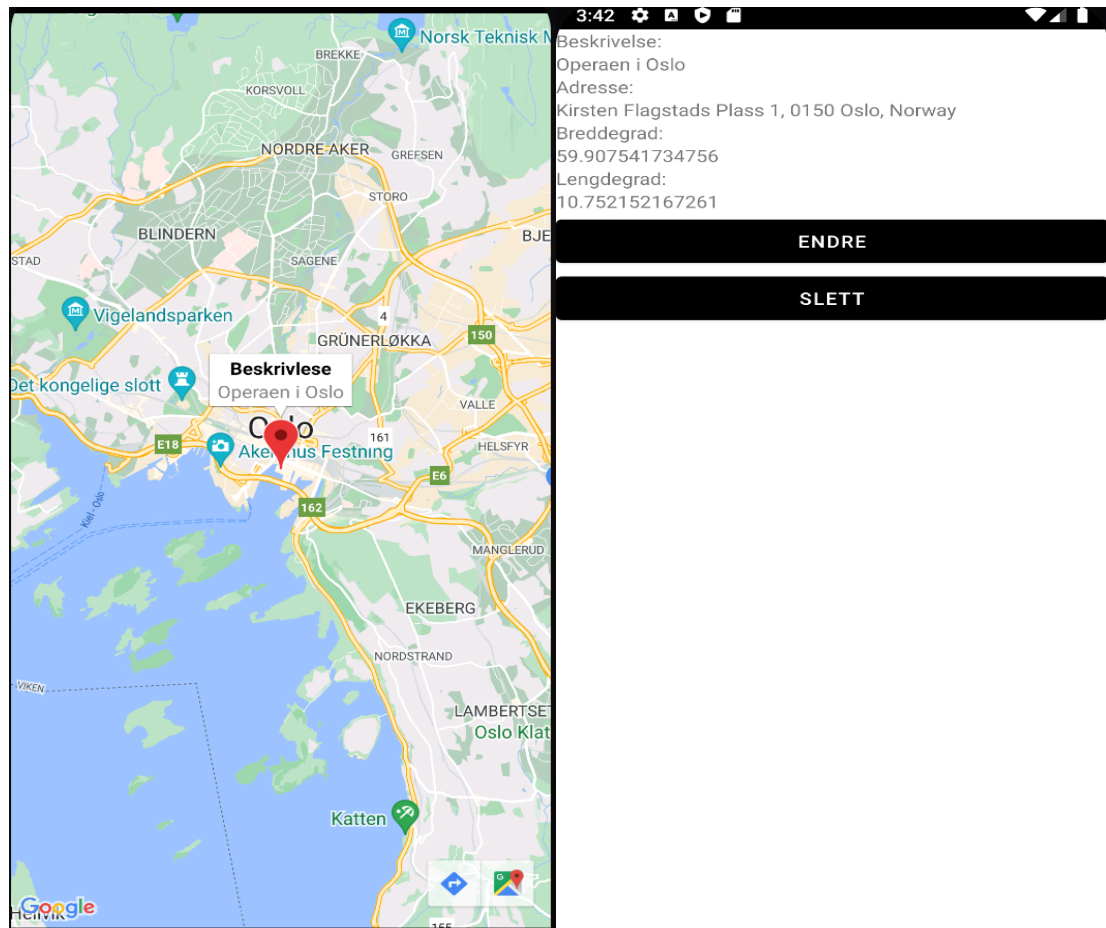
Norsk Teknisk M
BREKKE
KORSVOLL
NORDRE AKER
GREFSEN
STORO
BLINDERN
BJE
STAD
SAGENE
Vigelandsparken
4
GRÜNERLØKKA
150
Beskrivlese
Operaen i Oslo
Det kongelige slott
VALLE
E18
Oslo
161
Akershus Festning
HELSFYR
E6
162
Kiel - Oslo
MANGLERUD
EKEBERG
NORDSTRAND
VIKEN
LAMBERTSE
Oslo Klat
Katten
Google
Hellvik
155

3:42
Beskrivelse:
Operaen i Oslo
Adresse:
Kirsten Flagstads Plass 1, 0150 Oslo, Norway
Breddegrad:
59.907541734756
Lengdegrad:
10.752152167261
ENDRE
SLETT